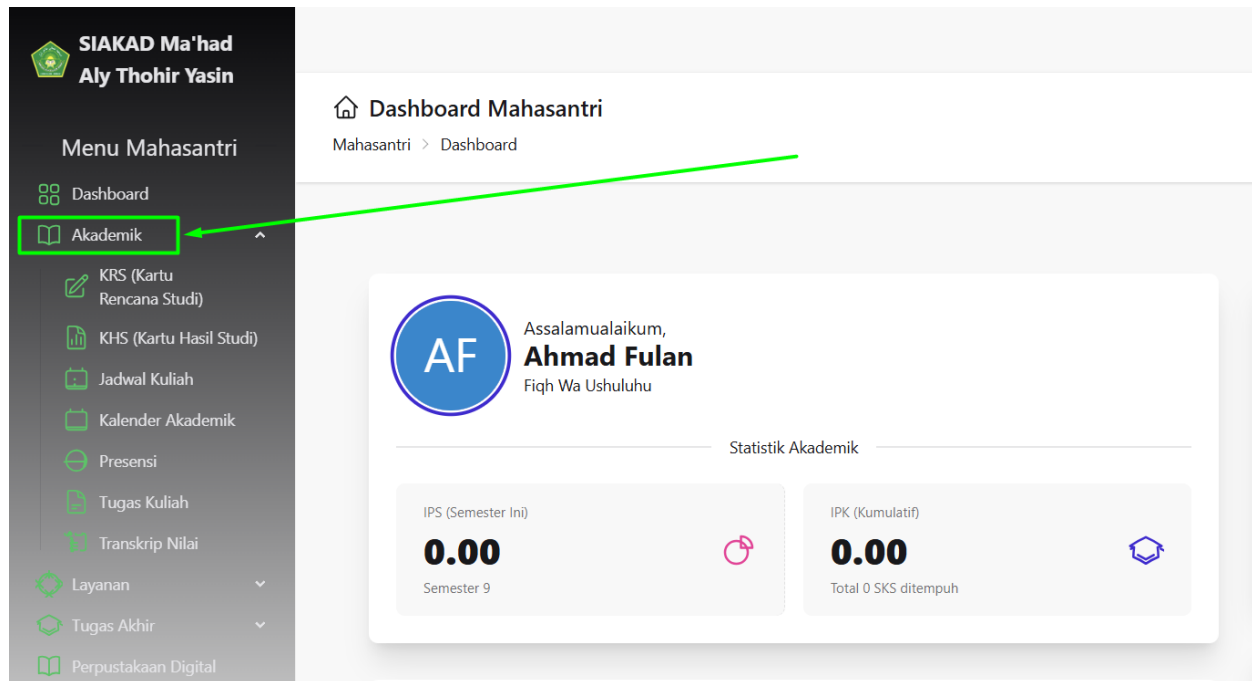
SIAKAD Ma'had Aly Thohir Yasin

Menu Mahasantri

Dashboard

Akademik

KRS (Kartu Rencana Studi)

KHS (Kartu Hasil Studi)

Jadwal Kuliah

Kalender Akademik

Presensi

Tugas Kuliah

Transkrip Nilai

Layanan

Tugas Akhir

Perpustakaan Digital

Dashboard Mahasantri

Mahasantri > Dashboard

AF

Assalamualaikum,

Ahmad Fulan

Fiqh Wa Ushuluhu

Statistik Akademik

IPS (Semester Ini)

0.00

Semester 9

IPK (Kumulatif)

0.00

Total 0 SKS ditempuh